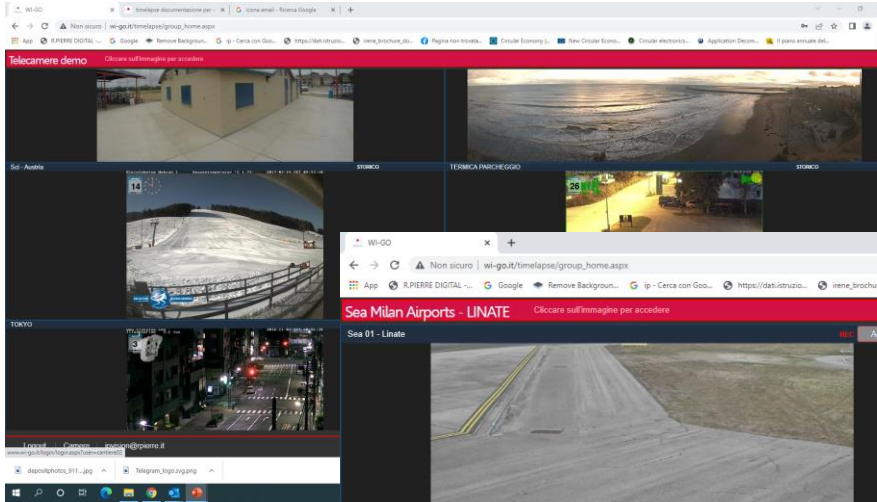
WI-GO × timelapse documentazione per - × G icona email - Ricerca Google × +

← → C ▲ Non sicuro | wi-go.it/timelapse/group_home.aspx

App R.PIERRE DIGITAL - Google Remove Backgroun... ip - Cerca con Goo... https://dati.istruzio... irene_brochure_do... Pagina non trovata... Circular Economy (... New Circular Econo... Circular electronics... Application Decom... Il piano annuale del...

Telecamere demo Cliccare sull'immagine per accedere

Sci - Austria STORICO

14

TERMICA PARCHEGGIO STORICO

26

TOKYO

3

Logout Camere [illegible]@rpierre.it

www.wi-go.it/login/logn.aspx?user=cantiere01

depositphotos_911....jpg Telegram_logo.svg.png

WI-GO × +

← → C ▲ Non sicuro | wi-go.it/timelapse/group_home.aspx

App R.PIERRE DIGITAL - Google Remove Backgroun... ip - Cerca con Goo... https://dati.istruzio... irene_brochu

Sea Milan Airports - LINATE Cliccare sull'immagine per accedere

Sea 01 - Linate REC